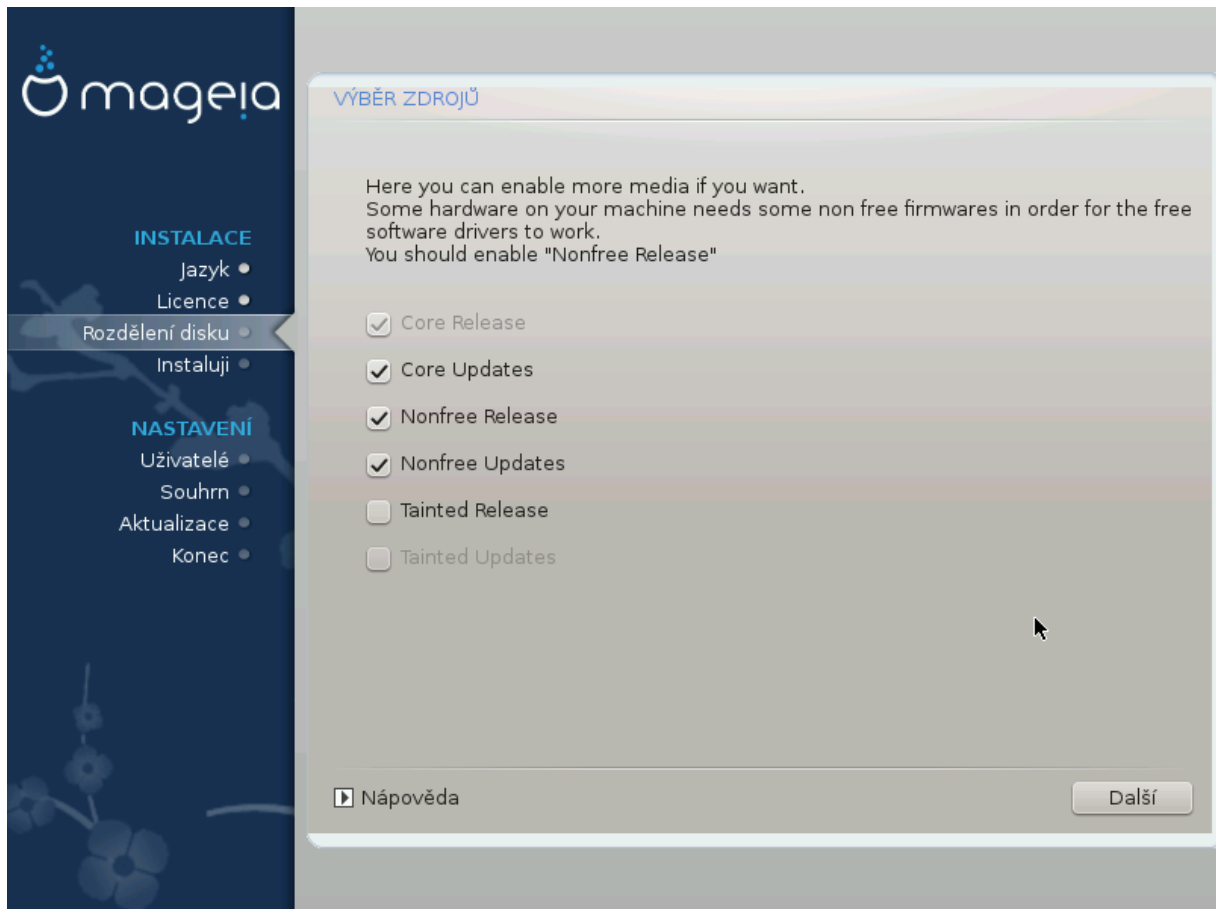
mageia

INSTALACE
Jazyk
Licence
Rozdělení disku
Instaluji

NASTAVENÍ
Uživatelé
Souhrn
Aktualizace
Konec

VÝBĚR ZDROJŮ

Here you can enable more media if you want.
Some hardware on your machine needs some non free firmwares in order for the free software drivers to work.
You should enable "Nonfree Release"

Core Release
Core Updates
Nonfree Release
Nonfree Updates
Tainted Release
Tainted Updates

Nápověda

Další